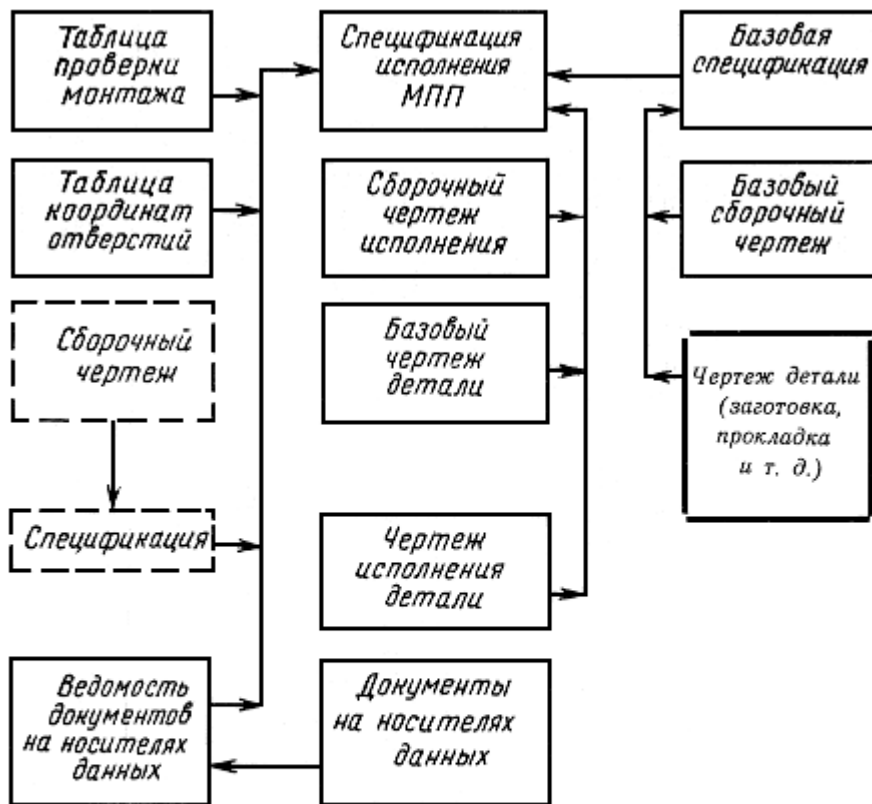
Таблица проверки монтажа

Спецификация исполнения МПП

Базовая спецификация

Таблица координат отверстий

Сборочный чертеж исполнения

Базовый сборочный чертеж

Сборочный чертеж

Базовый чертеж детали

Чертеж детали (заготовка, прокладка и т. д.)

Спецификация

Чертеж исполнения детали

Ведомость документов на носителях данных

Документы на носителях данных